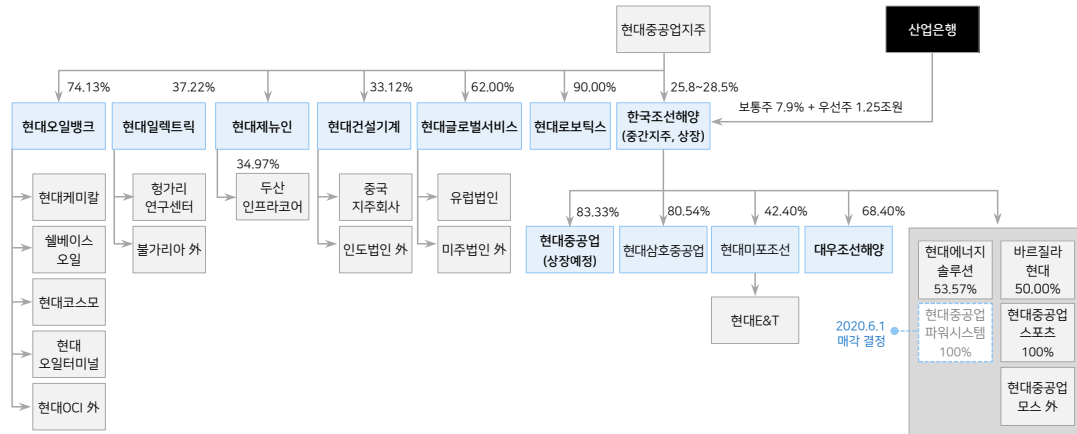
현대중공업지주

산업은행

74.13%
37.22%
33.12%
62.00%
90.00%
25.8~28.5%

보통주 7.9% + 우선주 1.25조원

현대오일뱅크
현대일렉트릭
현대제뉴인
현대건설기계
현대글로벌서비스
현대로보틱스
한국조선해양 (중간지주, 상장)

34.97%

현대케미칼
쉘베이스 오일
현대코스모
현대 오일터미널
현대OCI 外

헝가리 연구센터
불가리아 外

두산 인프라코어

중국 지주회사
인도법인 外

유럽법인
미주법인 外

83.33%
80.54%
42.40%
68.40%

현대중공업 (상장예정)
현대삼호중공업
현대미포조선
대우조선해양

현대E&T

현대에너지 솔루션 53.57%
바르질라 현대 50.00%
현대중공업 파워시스템 100%
현대중공업 스포츠 100%
현대중공업 모스 外

2020.6.1 매각 결정